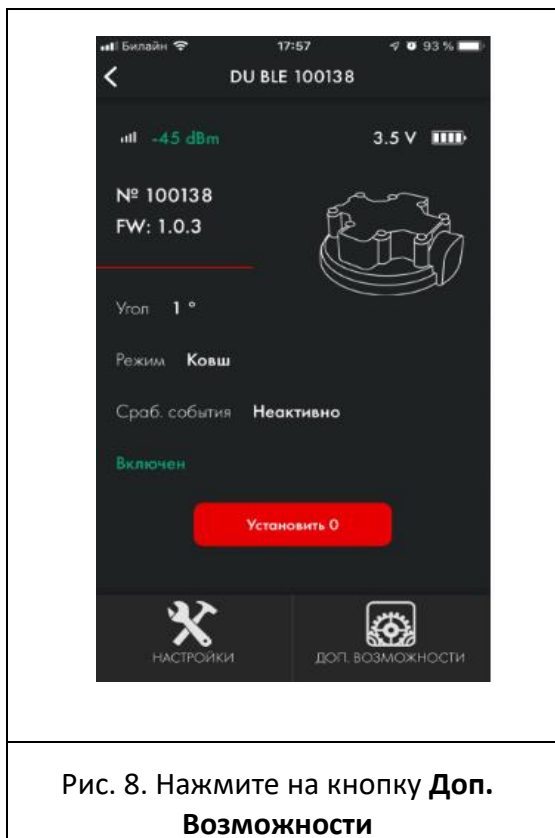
Билайн 17:57 93 %

DU BLE 100138

-45 dBm 3.5 V

№ 100138
FW: 1.0.3

Угол 1 °

Режим Ковш

Сраб. события Неактивно

Включен

Установить 0

НАСТРОЙКИ ДОП. ВОЗМОЖНОСТИ

Рис. 8. Нажмите на кнопку **Доп. Возможности**